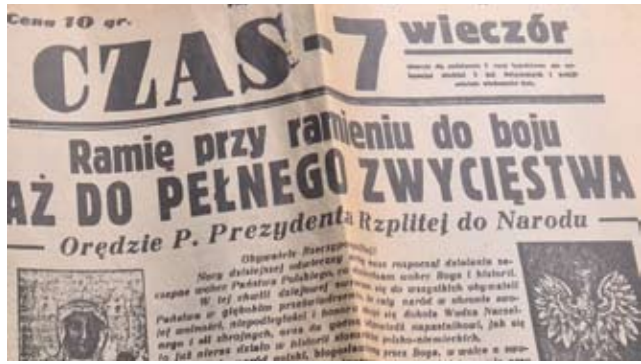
Cena 10 gr.

CZAS-7 wieczór

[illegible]

Ramię przy ramieniu do boju
AŻ DO PEŁNEGO ZWYCIĘSTWA

Orędzie P. Prezydenta Rzplitej do Narodu

Obywatele Rzeczypospolitej!
Nasz dzisiejszy odwieczny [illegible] nasz rozpoczął działanie za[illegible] wobec Boga i historii. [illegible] wobec Państwa Polskiego, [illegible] zwracam się do wszystkich obywateli. W tej chwili dziejowej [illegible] cały naród w obronie suwe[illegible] Państwa w głębokim przeświadczeniu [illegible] dokoła Wodza Naczelnej armii, niepodległości i honoru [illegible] nieprzyjaciel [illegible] nieskalanej, jak się i w historii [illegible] przez Boga, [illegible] polsko-niemieckich. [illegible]